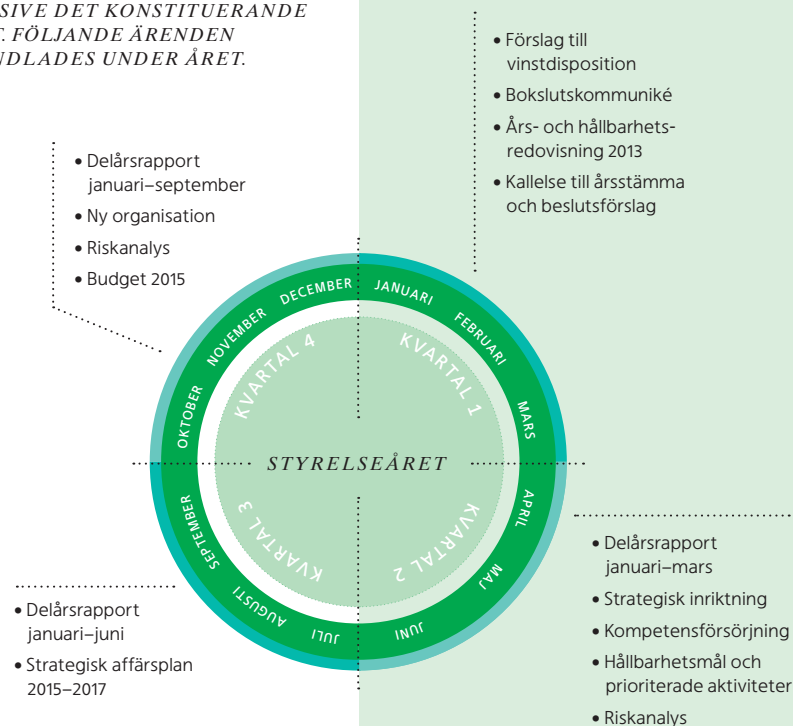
SIVE DET KONSTITUERANDE
. FÖLJANDE ÄRENDEN
NDLADES UNDER ÅRET.

• Förslag till vinstdisposition
• Bokslutskommuniké
• Års- och hållbarhetsredovisning 2013
• Kallelse till årsstämma och beslutsförslag

• Delårsrapport januari–september
• Ny organisation
• Riskanalys
• Budget 2015

JANUARI FEBRUARI MARS APRIL MAJ JUNI JULI AUGUSTI SEPTEMBER OKTOBER NOVEMBER DECEMBER

KVARTAL 1
KVARTAL 2
KVARTAL 3
KVARTAL 4

STYRELSEÅRET

• Delårsrapport januari–mars
• Strategisk inriktning
• Kompetensförsörjning
• Hållbarhetsmål och prioriterade aktiviteter
• Riskanalys

• Delårsrapport januari–juni
• Strategisk affärsplan 2015–2017